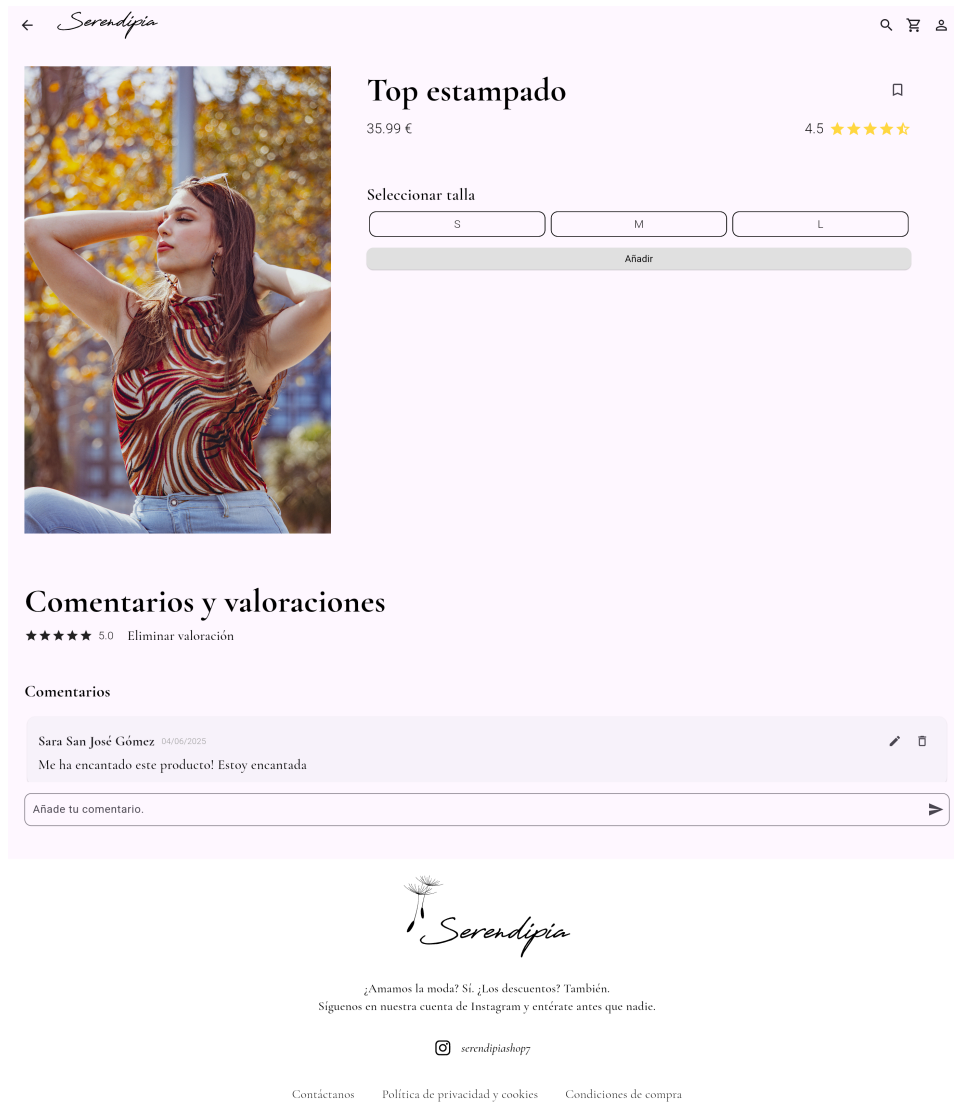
Serendipia

Top estampado

35.99 €

4.5

Seleccionar talla

S

M

L

Añadir

Comentarios y valoraciones

5.0 Eliminar valoración

Comentarios

Sara San José Gómez 04/06/2025

Me ha encantado este producto! Estoy encantada

Añade tu comentario.

Serendipia

¿Amamos la moda? Sí. ¿Los descuentos? También.
Síguenos en nuestra cuenta de Instagram y entérate antes que nadie.

serendipiashop7

Contáctanos Política de privacidad y cookies Condiciones de compra